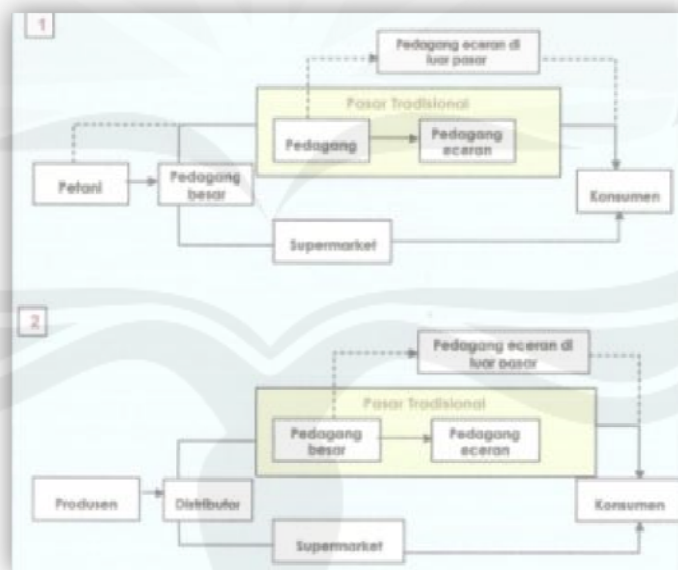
1

Pedagang eceran di luar pasar

Pasar Tradisional

Pedagang

Pedagang eceran

Petani

Pedagang besar

Konsumen

Supermarket

2

Pedagang eceran di luar pasar

Pasar Tradisional

Pedagang besar

Pedagang eceran

Produsen

Distributor

Konsumen

Supermarket